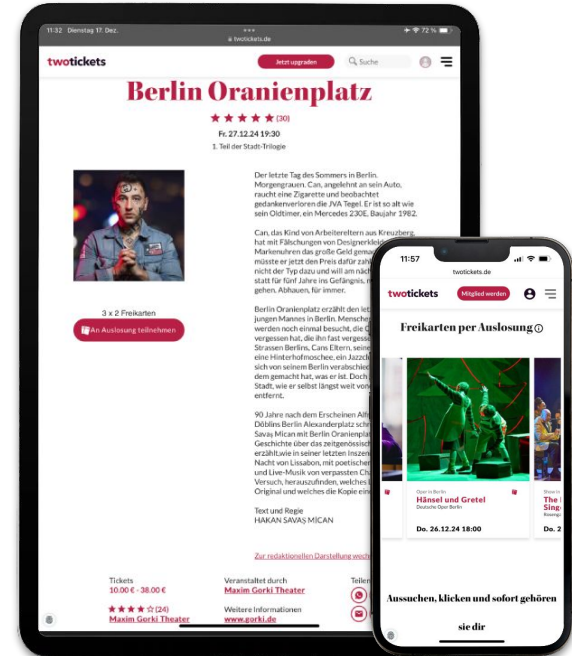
11:32 Dienstag 17. Dez.
72 %
twotickets.de

twotickets
Jetzt upgraden
Suche

Berlin Oranienplatz
(30)
Fr. 27.12.24 19:30
1. Teil der Stadt-Trilogie

Der letzte Tag des Sommers in Berlin. Morgengrauen. Can, angelehnt an sein Auto, raucht eine Zigarette und beobachtet gedankenverloren die JVA Tegel. Er ist so alt wie sein Oldtimer, ein Mercedes 230E, Baujahr 1982.

Can, das Kind von Arbeitereltern aus Kreuzberg, hat mit Fälschungen von Designerkleid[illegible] Markenuhren das große Geld gemacht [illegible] müsste er jetzt den Preis dafür zahl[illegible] nicht der Typ dazu und will an näch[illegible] statt für fünf Jahre ins Gefängnis, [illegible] gehen. Abhauen, für immer.

Berlin Oranienplatz erzählt den let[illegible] jungen Mannes in Berlin. Mensche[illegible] werden noch einmal besucht, die C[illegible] vergessen hat, die ihn fast vergesse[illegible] Strassen Berlins, Cans Eltern, seine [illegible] eine Hinterhofmoschee, ein Jazzcl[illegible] sich von seinem Berlin verabschied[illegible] dem gemacht hat, was er ist. Doch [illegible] Stadt, wie er selbst längst weit vom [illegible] entfernt.

90 Jahre nach dem Erscheinen Alf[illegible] Döblins Berlin Alexanderplatz schr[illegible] Savaş Mican mit Berlin Oranienpla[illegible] Geschichte über das zeitgenössisc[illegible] erzählt,wie in seiner letzten Inszen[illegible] Nacht von Lissabon, mit poetische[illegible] und Live-Musik von verpassten Cha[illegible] Versuch, herauszufinden, welches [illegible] Original und welches die Kopie ein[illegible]

Text und Regie
HAKAN SAVAŞ MİCAN

3 x 2 Freikarten
An Auslosung teilnehmen

Zur redaktionellen Darstellung wech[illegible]

Tickets
10.00 € - 38.00 €
(24)
Maxim Gorki Theater

Veranstaltet durch
Maxim Gorki Theater
Weitere Informationen
www.gorki.de

Teilen

11:57
twotickets.de
twotickets
Mitglied werden

Freikarten per Auslosung

Oper in Berlin
Hänsel und Gretel
Deutsche Oper Berlin
Do. 26.12.24 18:00

Show in
The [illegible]
Sing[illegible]
Roseng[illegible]
Do. 2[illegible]

Aussuchen, klicken und sofort gehören sie dir